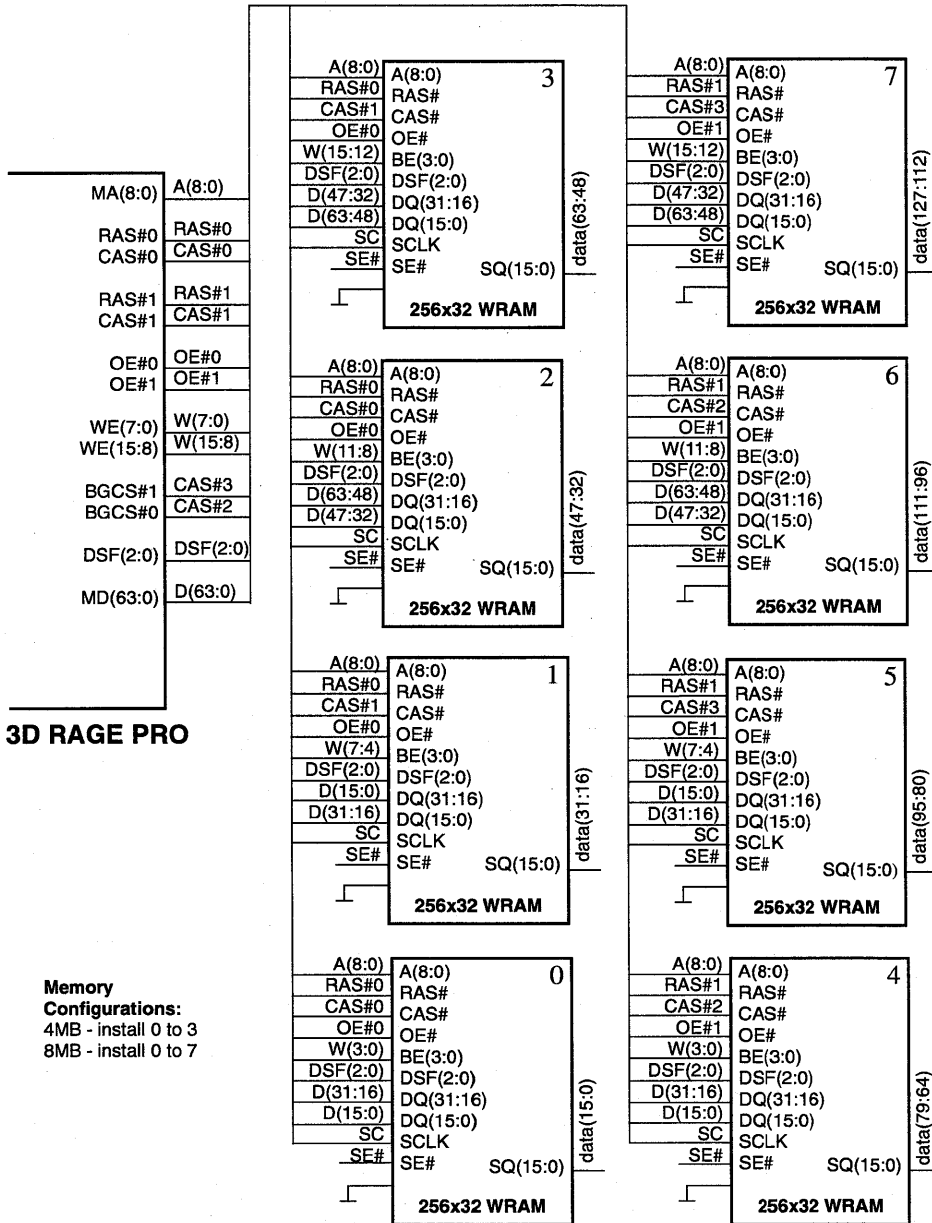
MA(8:0)
RAS#0
CAS#0
RAS#1
CAS#1
OE#0
OE#1
WE(7:0)
WE(15:8)
BGCS#1
BGCS#0
DSF(2:0)
MD(63:0)

A(8:0)
RAS#0
CAS#0
RAS#1
CAS#1
OE#0
OE#1
W(7:0)
W(15:8)
CAS#3
CAS#2
DSF(2:0)
D(63:0)

3D RAGE PRO

Memory Configurations:
4MB - install 0 to 3
8MB - install 0 to 7

A(8:0)
RAS#0
CAS#1
OE#0
W(15:12)
DSF(2:0)
D(47:32)
D(63:48)
SC
SE#
3
A(8:0)
RAS#
CAS#
OE#
BE(3:0)
DSF(2:0)
DQ(31:16)
DQ(15:0)
SCLK
SE#
SQ(15:0)
data(63:48)
256x32 WRAM

A(8:0)
RAS#0
CAS#0
OE#0
W(11:8)
DSF(2:0)
D(63:48)
D(47:32)
SC
SE#
2
A(8:0)
RAS#
CAS#
OE#
BE(3:0)
DSF(2:0)
DQ(31:16)
DQ(15:0)
SCLK
SE#
SQ(15:0)
data(47:32)
256x32 WRAM

A(8:0)
RAS#0
CAS#1
OE#0
W(7:4)
DSF(2:0)
D(15:0)
D(31:16)
SC
SE#
1
A(8:0)
RAS#
CAS#
OE#
BE(3:0)
DSF(2:0)
DQ(31:16)
DQ(15:0)
SCLK
SE#
SQ(15:0)
data(31:16)
256x32 WRAM

A(8:0)
RAS#0
CAS#0
OE#0
W(3:0)
DSF(2:0)
D(31:16)
D(15:0)
SC
SE#
0
A(8:0)
RAS#
CAS#
OE#
BE(3:0)
DSF(2:0)
DQ(31:16)
DQ(15:0)
SCLK
SE#
SQ(15:0)
data(15:0)
256x32 WRAM

A(8:0)
RAS#1
CAS#3
OE#1
W(15:12)
DSF(2:0)
D(47:32)
D(63:48)
SC
SE#
7
A(8:0)
RAS#
CAS#
OE#
BE(3:0)
DSF(2:0)
DQ(31:16)
DQ(15:0)
SCLK
SE#
SQ(15:0)
data(127:112)
256x32 WRAM

A(8:0)
RAS#1
CAS#2
OE#1
W(11:8)
DSF(2:0)
D(63:48)
D(47:32)
SC
SE#
6
A(8:0)
RAS#
CAS#
OE#
BE(3:0)
DSF(2:0)
DQ(31:16)
DQ(15:0)
SCLK
SE#
SQ(15:0)
data(111:96)
256x32 WRAM

A(8:0)
RAS#1
CAS#3
OE#1
W(7:4)
DSF(2:0)
D(15:0)
D(31:16)
SC
SE#
5
A(8:0)
RAS#
CAS#
OE#
BE(3:0)
DSF(2:0)
DQ(31:16)
DQ(15:0)
SCLK
SE#
SQ(15:0)
data(95:80)
256x32 WRAM

A(8:0)
RAS#1
CAS#2
OE#1
W(3:0)
DSF(2:0)
D(31:16)
D(15:0)
SC
SE#
4
A(8:0)
RAS#
CAS#
OE#
BE(3:0)
DSF(2:0)
DQ(31:16)
DQ(15:0)
SCLK
SE#
SQ(15:0)
data(79:64)
256x32 WRAM